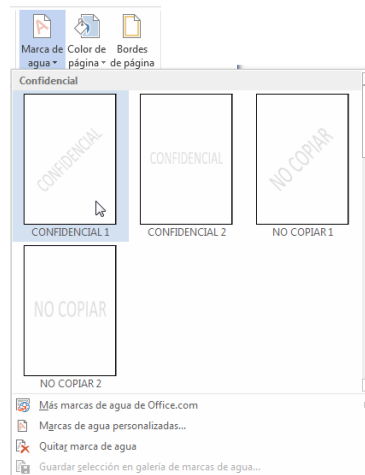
Marca de agua ▾ Color de página ▾ Bordes de página

Confidencial

CONFIDENCIAL

CONFIDENCIAL 1

CONFIDENCIAL

CONFIDENCIAL 2

NO COPIAR

NO COPIAR 1

NO COPIAR

NO COPIAR 2

Más marcas de agua de Office.com

Marcas de agua personalizadas...

Quitar marca de agua

Guardar selección en galería de marcas de agua...